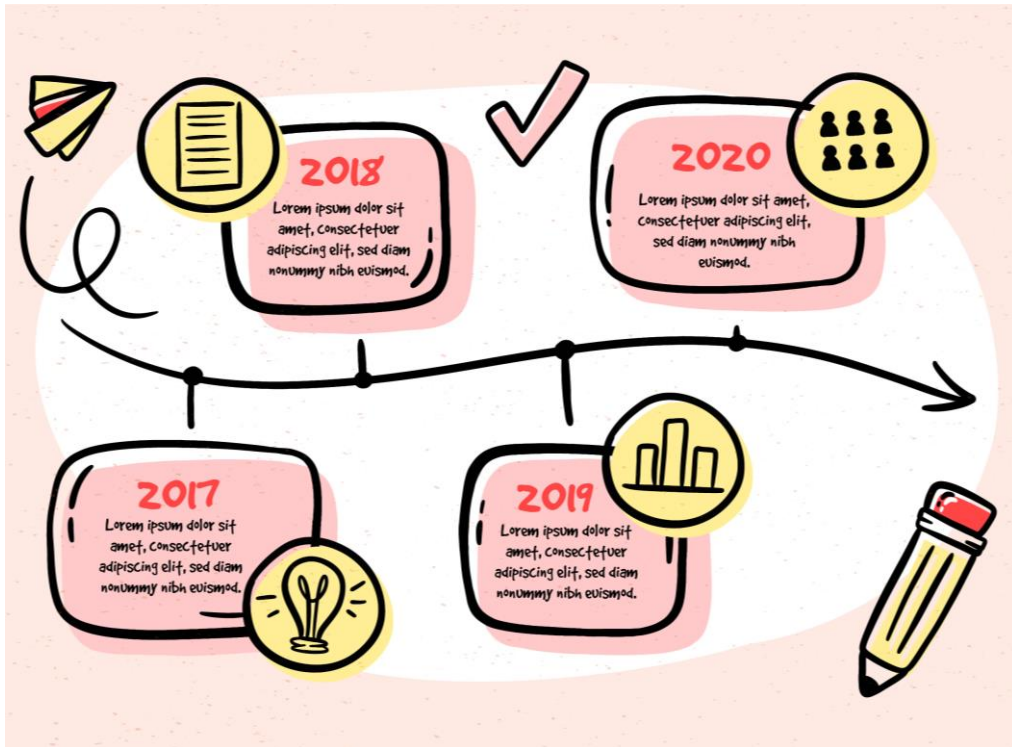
2018

Lorem ipsum dolor sit amet, consectetuer adipiscing elit, sed diam nonummy nibh euismod.

2020

Lorem ipsum dolor sit amet, consectetuer adipiscing elit, sed diam nonummy nibh euismod.

2017

Lorem ipsum dolor sit amet, consectetuer adipiscing elit, sed diam nonummy nibh euismod.

2019

Lorem ipsum dolor sit amet, consectetuer adipiscing elit, sed diam nonummy nibh euismod.